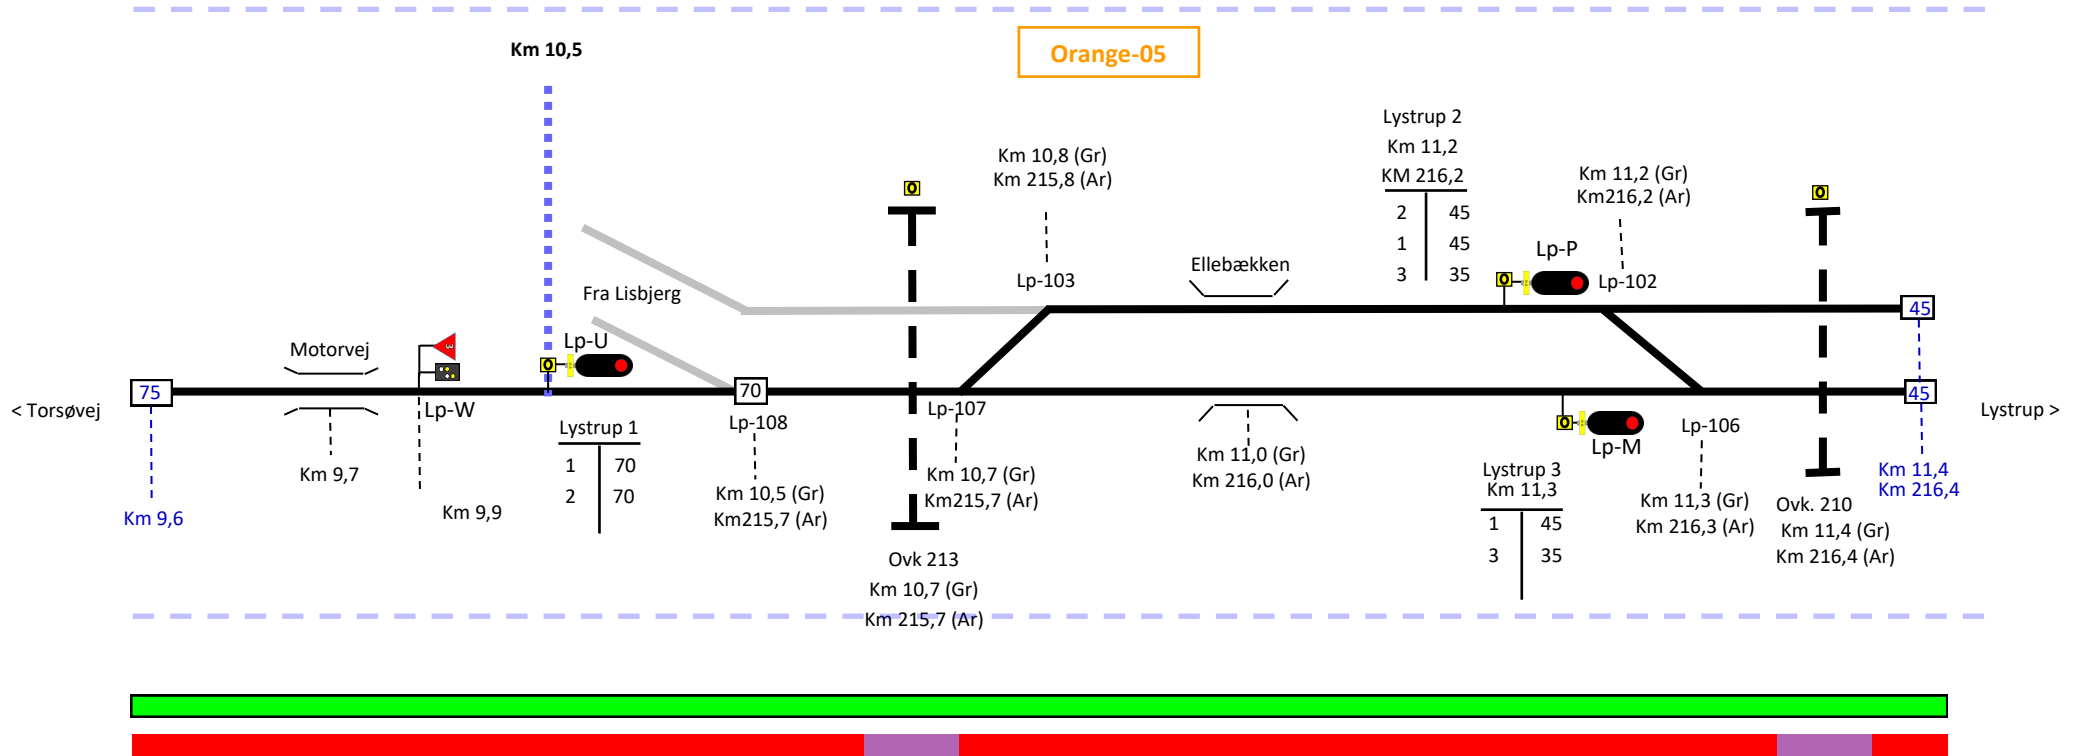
Km 10,5

Orange-05

Lystrup 2
Km 11,2
KM 216,2

| 2 | 45 |
|---|---|
| 1 | 45 |
| 3 | 35 |

Km 10,8 (Gr)
Km 215,8 (Ar)

Km 11,2 (Gr)
Km216,2 (Ar)

Lp-P
Lp-102
Lp-103
Ellebækken
Fra Lisbjerg
Motorvej
Lp-U
75
70
45
45
< Torsøvej
Lystrup >
Lp-W
Lp-108
Lp-107
Lp-106
Lp-M

Lystrup 1

| 1 | 70 |
|---|---|
| 2 | 70 |

Km 9,7
Km 9,6
Km 9,9
Km 10,5 (Gr)
Km215,7 (Ar)
Km 10,7 (Gr)
Km215,7 (Ar)
Km 11,0 (Gr)
Km 216,0 (Ar)

Lystrup 3
Km 11,3

| 1 | 45 |
|---|---|
| 3 | 35 |

Km 11,3 (Gr)
Km 216,3 (Ar)
Km 11,4
Km 216,4
Ovk. 210
Km 11,4 (Gr)
Km 216,4 (Ar)

Ovk 213
Km 10,7 (Gr)
Km 215,7 (Ar)